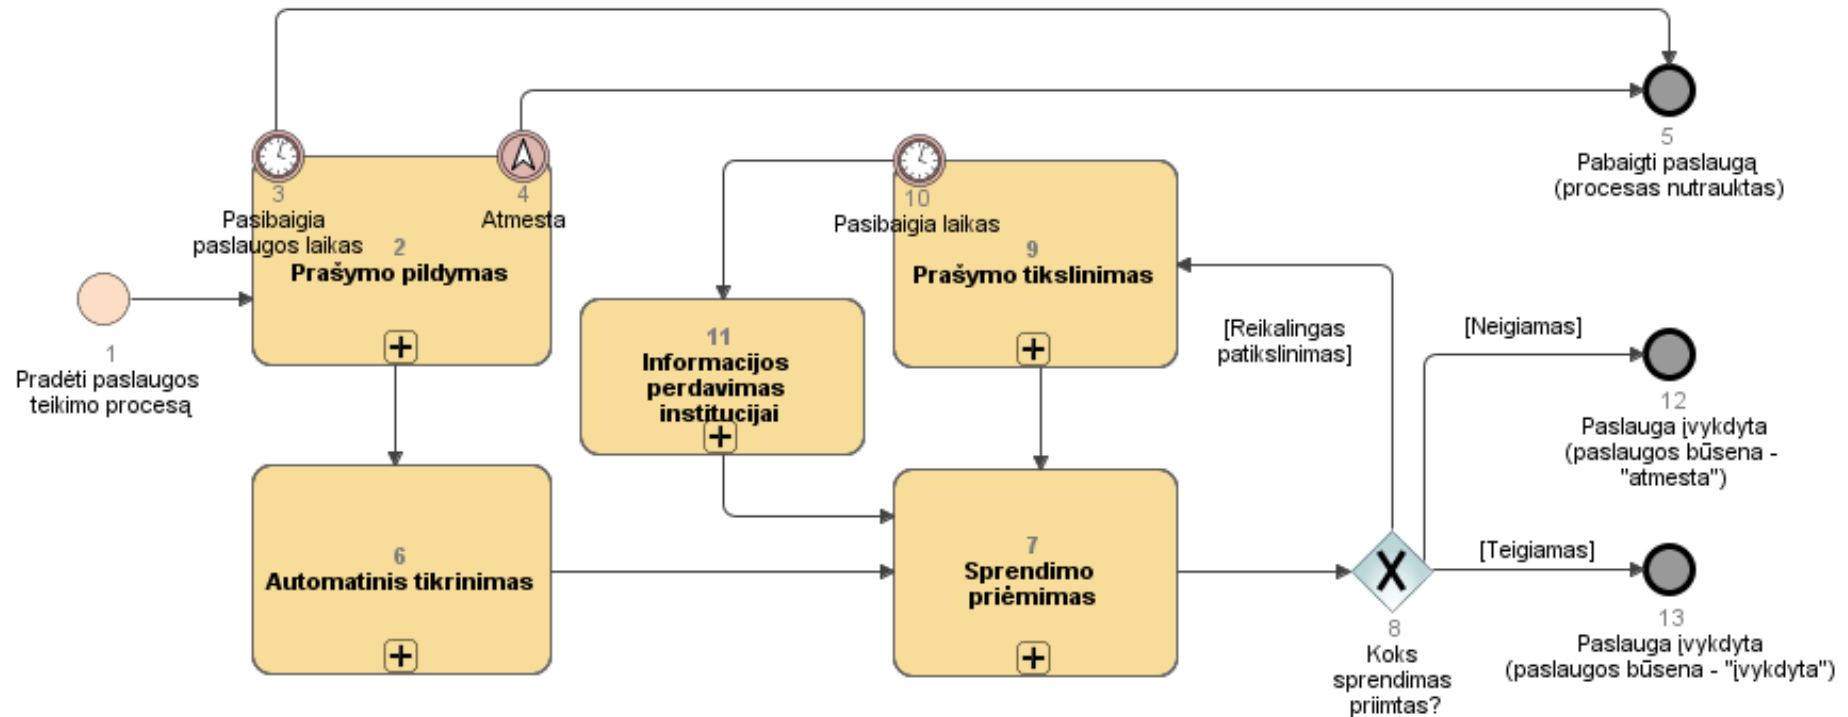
1
Pradėti paslaugos teikimo procesą

3
Pasibaigia paslaugos laikas

4
Atmesta

2
Prašymo pildymas

5
Pabaigti paslaugą (procesas nutrauktas)

10
Pasibaigia laikas

9
Prašymo tikslinimas

11
Informacijos perdavimas institucijai

[Reikalingas patikslinimas]

[Neigiamas]

12
Paslauga įvykdyta (paslaugos būsena - "atmesta")

6
Automatinis tikrinimas

7
Sprendimo priėmimas

[Teigiamas]

8
Koks sprendimas priimtas?

13
Paslauga įvykdyta (paslaugos būsena - "įvykdyta")